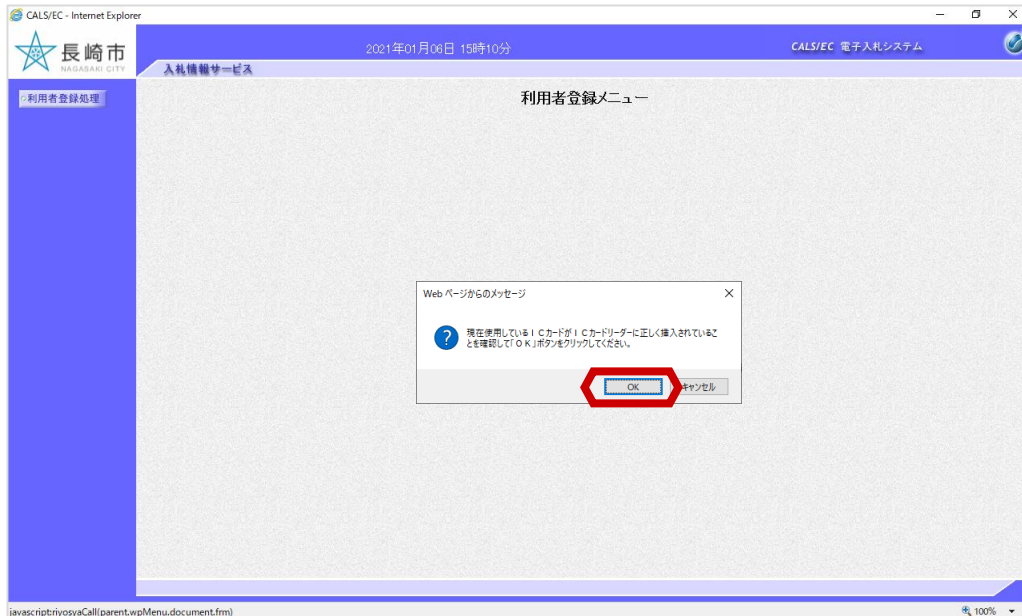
CALS/EC - Internet Explorer

長崎市
NAGASAKI CITY

2021年01月06日 15時10分

CALS/EC 電子入札システム

入札情報サービス

○利用者登録処理

利用者登録メニュー

Web ページからのメッセージ

現在使用しているＩＣカードがＩＣカードリーダーに正しく挿入されていることを確認して「ＯＫ」ボタンをクリックしてください。

OK

キャンセル

javascript:riyosyaCall(parent.wpMenu.document.frm)

100%